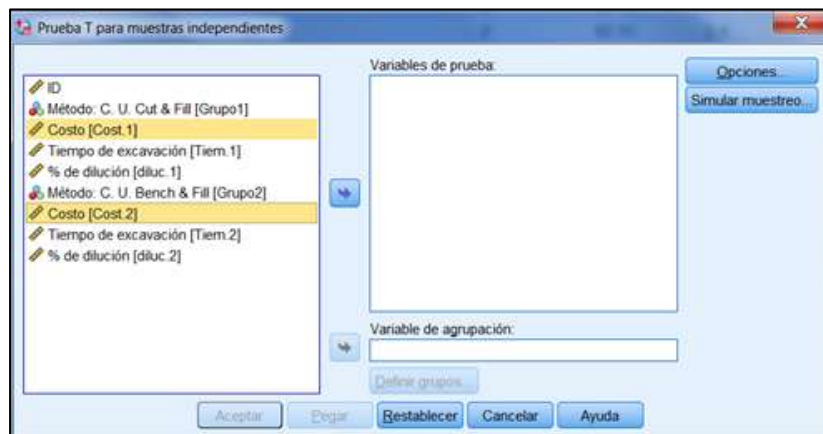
Prueba T para muestras independientes

ID
Método: C. U. Cut & Fill [Grupo1]
Costo [Cost.1]
Tiempo de excavación [Tiem.1]
% de dilución [diluc.1]
Método: C. U. Bench & Fill [Grupo2]
Costo [Cost.2]
Tiempo de excavación [Tiem.2]
% de dilución [diluc.2]

Variables de prueba:

Opciones...
Simular muestreo...

Variable de agrupación:

Definir grupos...

Aceptar
Pegar
Restablecer
Cancelar
Ayuda